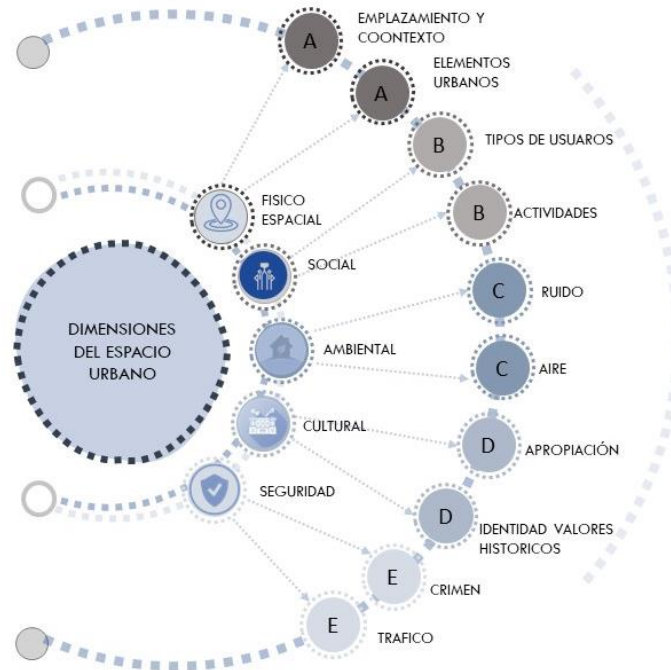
DIMENSIONES DEL ESPACIO URBANO

FISICO ESPACIAL

SOCIAL

AMBIENTAL

CULTURAL

SEGURIDAD

A

EMPLAZAMIENTO Y COONTEXTO

A

ELEMENTOS URBANOS

B

TIPOS DE USUAROS

B

ACTIVIDADES

C

RUIDO

C

AIRE

D

APROPIACIÓN

D

IDENTIDAD VALORES HISTORICOS

E

CRIMEN

E

TRAFICO